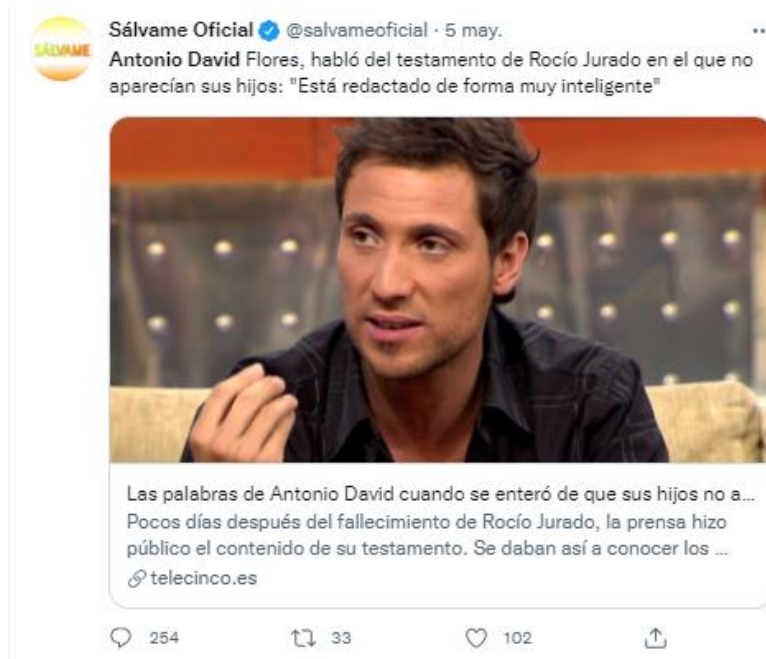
SÁLVAME

Sálvame Oficial @salvameoficial · 5 may.

Antonio David Flores, habló del testamento de Rocío Jurado en el que no aparecían sus hijos: "Está redactado de forma muy inteligente"

Las palabras de Antonio David cuando se enteró de que sus hijos no a...

Pocos días después del fallecimiento de Rocío Jurado, la prensa hizo público el contenido de su testamento. Se daban así a conocer los ...

telecinco.es

254 33 102